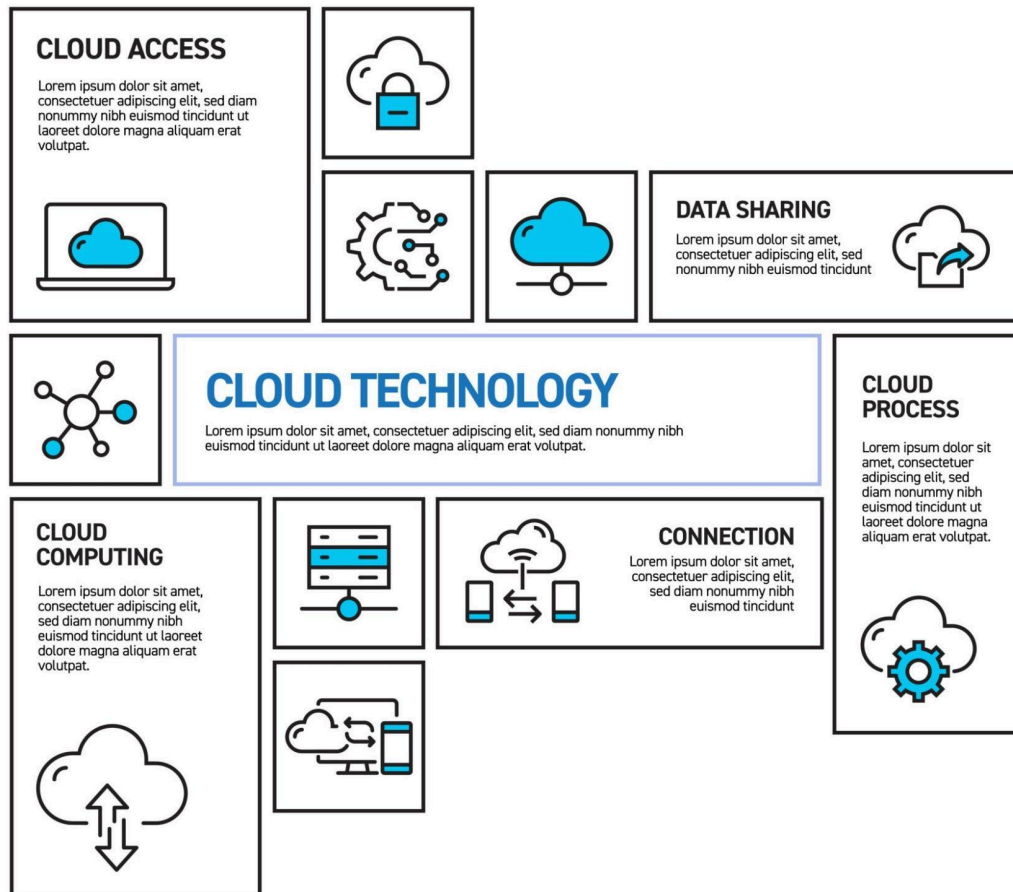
CLOUD ACCESS

Lorem ipsum dolor sit amet, consectetuer adipiscing elit, sed diam nonummy nibh euismod tincidunt ut laoreet dolore magna aliquam erat volutpat.

DATA SHARING

Lorem ipsum dolor sit amet, consectetuer adipiscing elit, sed nonummy nibh euismod tincidunt

CLOUD TECHNOLOGY

Lorem ipsum dolor sit amet, consectetuer adipiscing elit, sed diam nonummy nibh euismod tincidunt ut laoreet dolore magna aliquam erat volutpat.

CLOUD PROCESS

Lorem ipsum dolor sit amet, consectetuer adipiscing elit, sed diam nonummy nibh euismod tincidunt ut laoreet dolore magna aliquam erat volutpat.

CLOUD COMPUTING

Lorem ipsum dolor sit amet, consectetuer adipiscing elit, sed diam nonummy nibh euismod tincidunt ut laoreet dolore magna aliquam erat volutpat.

CONNECTION

Lorem ipsum dolor sit amet, consectetuer adipiscing elit, sed diam nonummy nibh euismod tincidunt